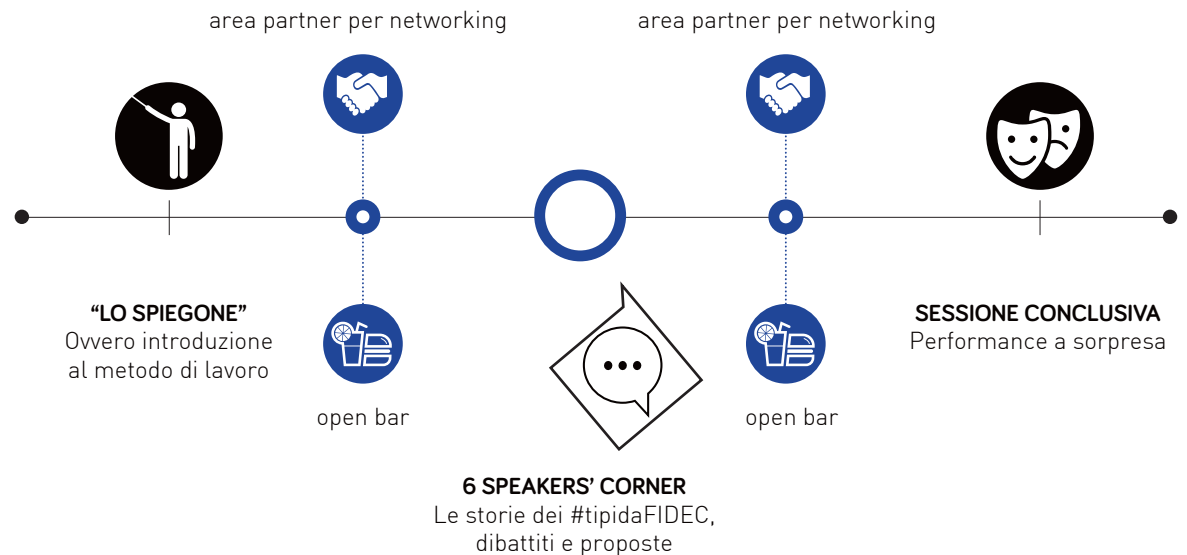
area partner per networking

area partner per networking

"LO SPIEGONE"
Ovvero introduzione al metodo di lavoro

open bar

6 SPEAKERS' CORNER
Le storie dei #tipidaFIDEC, dibattiti e proposte

open bar

SESSIONE CONCLUSIVA
Performance a sorpresa